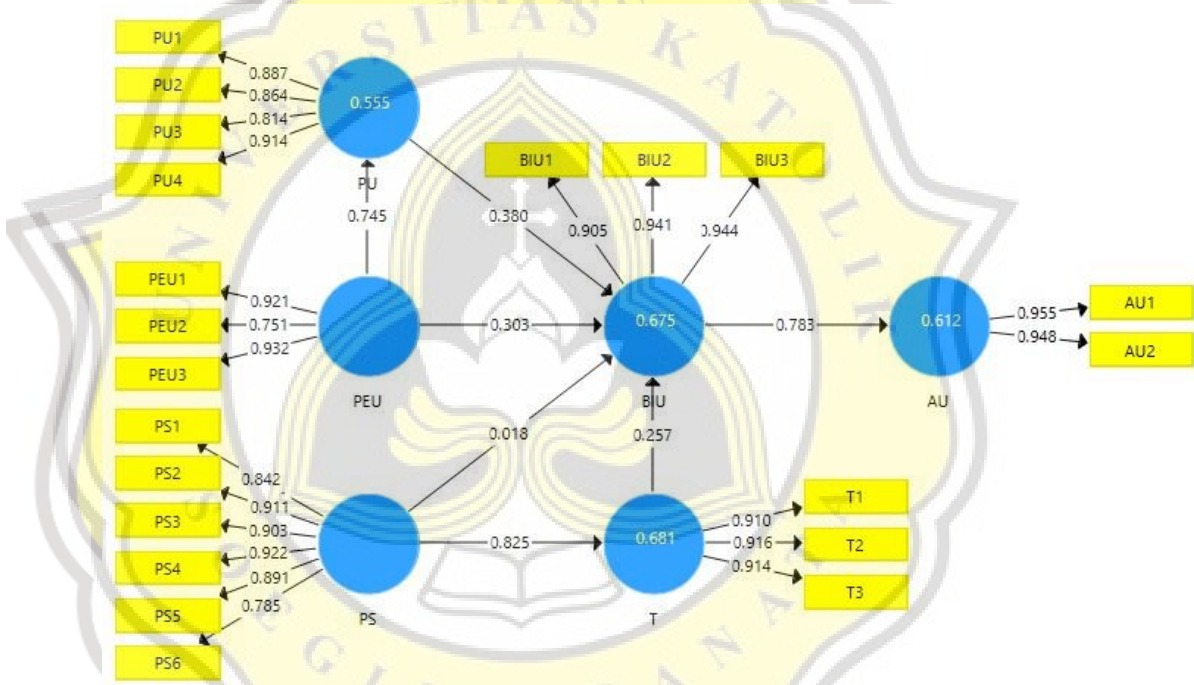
PU1
PU2
PU3
PU4
0.887
0.864
0.814
0.914
0.555
PU
0.745
0.380
BIU1
BIU2
BIU3
0.905
0.941
0.944
PEU1
PEU2
PEU3
0.921
0.751
0.932
PEU
0.303
0.675
BIU
0.783
0.612
AU
0.955
0.948
AU1
AU2
PS1
PS2
PS3
PS4
PS5
PS6
0.842
0.911
0.903
0.922
0.891
0.785
0.018
0.257
PS
0.825
0.681
T
0.910
0.916
0.914
T1
T2
T3